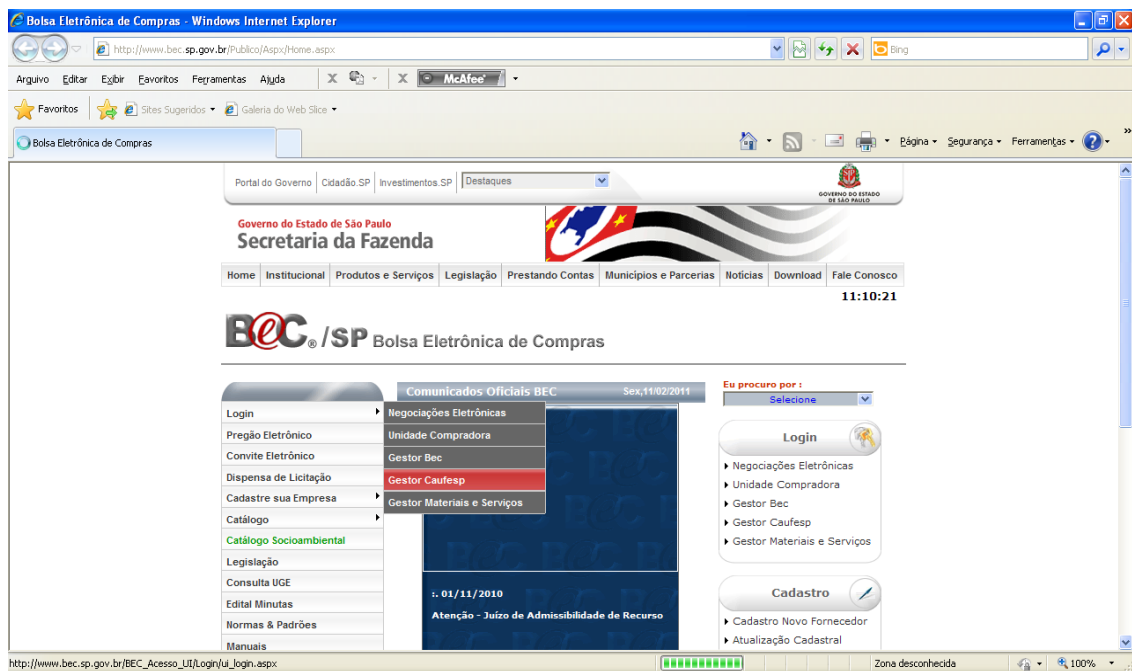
Bolsa Eletrônica de Compras - Windows Internet Explorer

http://www.bec.sp.gov.br/Publico/Aspx/Home.aspx

Bing

Arquivo Editar Exibir Favoritos Ferramentas Ajuda

McAfee

Favoritos Sites Sugeridos Galeria do Web Slice

Bolsa Eletrônica de Compras

Página Segurança Ferramentas

Portal do Governo | Cidadão.SP | Investimentos.SP | Destaques

GOVERNO DO ESTADO DE SÃO PAULO

Governo do Estado de São Paulo
Secretaria da Fazenda

Home | Institucional | Produtos e Serviços | Legislação | Prestando Contas | Municípios e Parcerias | Notícias | Download | Fale Conosco

11:10:21

BEC® /SP Bolsa Eletrônica de Compras

Comunicados Oficiais BEC Sex,11/02/2011

Eu procuro por :
Selecione

Login
Pregão Eletrônico
Convite Eletrônico
Dispensa de Licitação
Cadastre sua Empresa
Catálogo
Catálogo Socioambiental
Legislação
Consulta UGE
Edital Minutas
Normas & Padrões
Manuais

Negociações Eletrônicas
Unidade Compradora
Gestor Bec
Gestor Caufesp
Gestor Materiais e Serviços

:. 01/11/2010
Atenção - Juízo de Admissibilidade de Recurso

Login
Negociações Eletrônicas
Unidade Compradora
Gestor Bec
Gestor Caufesp
Gestor Materiais e Serviços

Cadastro
Cadastro Novo Fornecedor
Atualização Cadastral

http://www.bec.sp.gov.br/BEC_Acesso_UI/Login/ui_login.aspx

Zona desconhecida

100%